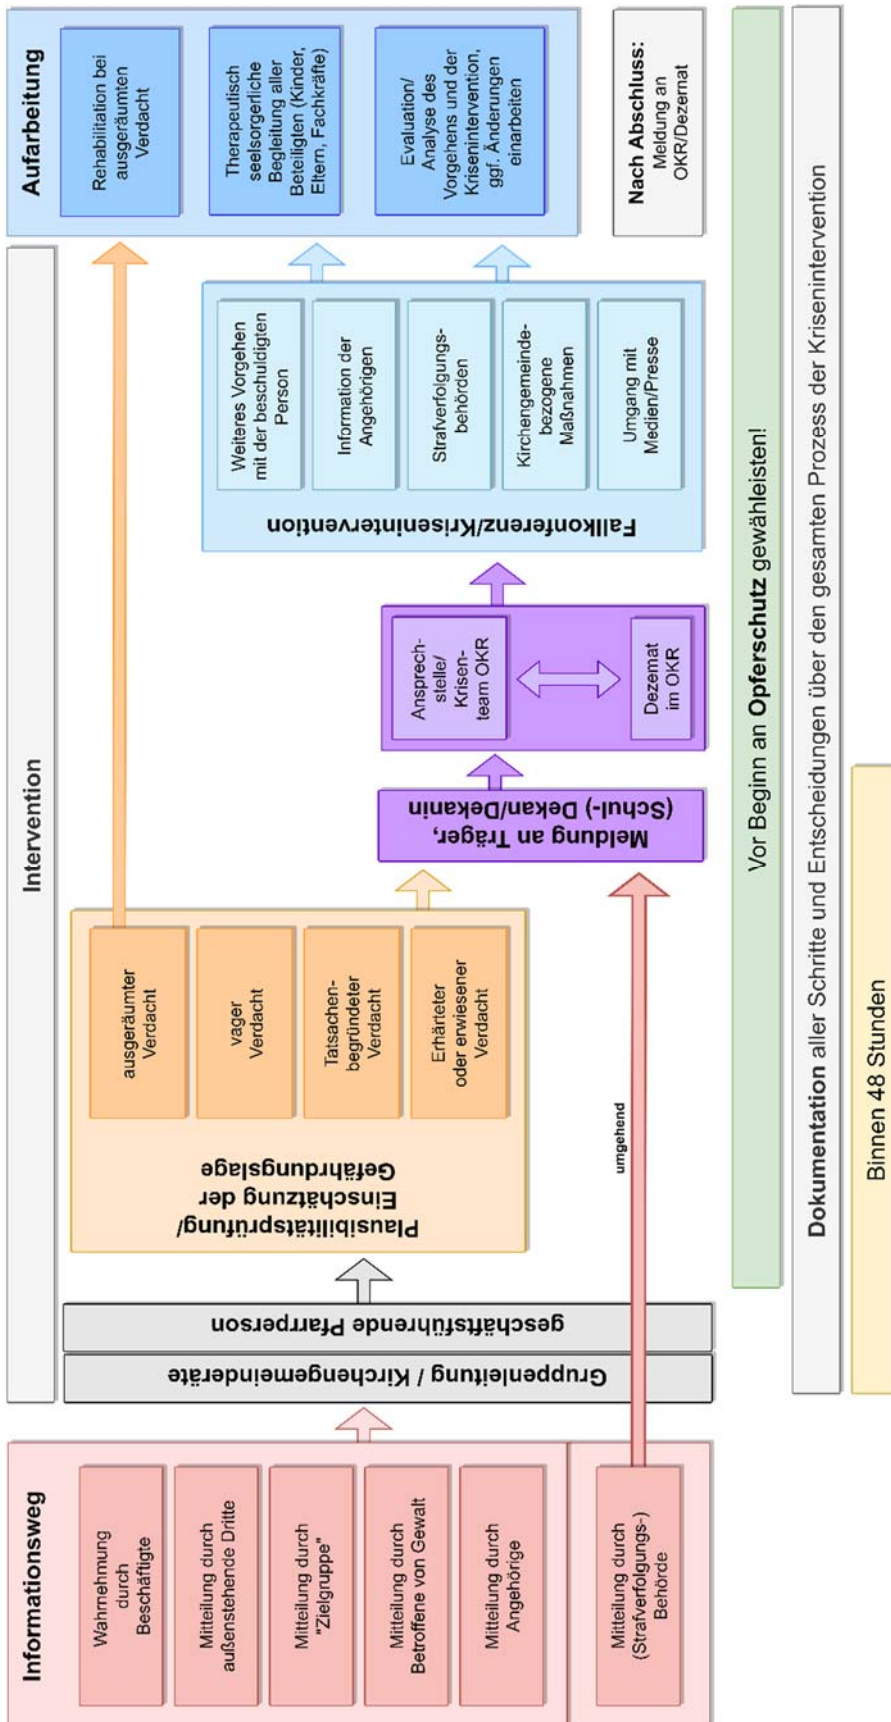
Informationsweg

Wahrnehmung durch Beschäftigte

Mitteilung durch außenstehende Dritte

Mitteilung durch "Zielgruppe"

Mitteilung durch Betroffene von Gewalt

Mitteilung durch Angehörige

Mitteilung durch (Strafverfolgungs-) Behörde

Gruppenleitung / Kirchengemeinderäte

geschäftsführende Pfarrperson

Intervention

Plausibilitätsprüfung/ Einschätzung der Gefährdungslage

ausgeräumter Verdacht

vager Verdacht

Tatsachenbegründeter Verdacht

Erhärteter oder erwiesener Verdacht

umgehend

Meldung an Träger, (Schul-) Dekan/Dekanin

Ansprechstelle/ Krisenteam OKR

Dezernat im OKR

Fallkonferenz/Krisenintervention

Weiteres Vorgehen mit der beschuldigten Person

Information der Angehörigen

Strafverfolgungsbehörden

Kirchengemeindebezogene Maßnahmen

Umgang mit Medien/Presse

Aufarbeitung

Rehabilitation bei ausgeräumten Verdacht

Therapeutisch seelsorgerliche Begleitung aller Beteiligten (Kinder, Eltern, Fachkräfte)

Evaluation/ Analyse des Vorgehens und der Krisenintervention, ggf. Änderungen einarbeiten

Nach Abschluss: Meldung an OKR/Dezernat

Vor Beginn an Opferschutz gewährleisten!

Dokumentation aller Schritte und Entscheidungen über den gesamten Prozess der Krisenintervention

Binnen 48 Stunden